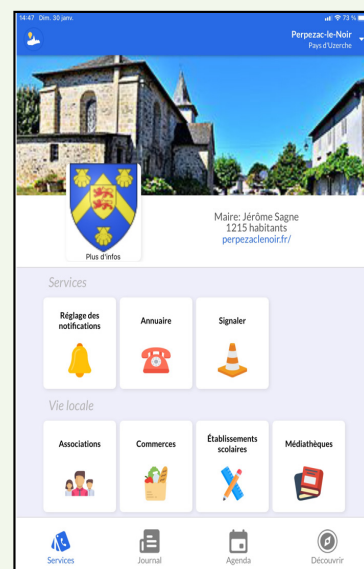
14:47 Dim. 30 janv.

73 %

Perpezac-le-Noir
Pays d'Uzerche

Plus d'infos

Maire: Jérôme Sagne
1215 habitants
perpezaclenoir.fr/

Services

Réglage des notifications

Annuaire

Signaler

Vie locale

Associations

Commerces

Établissements scolaires

Médiathèques

Services

Journal

Agenda

Découvrir